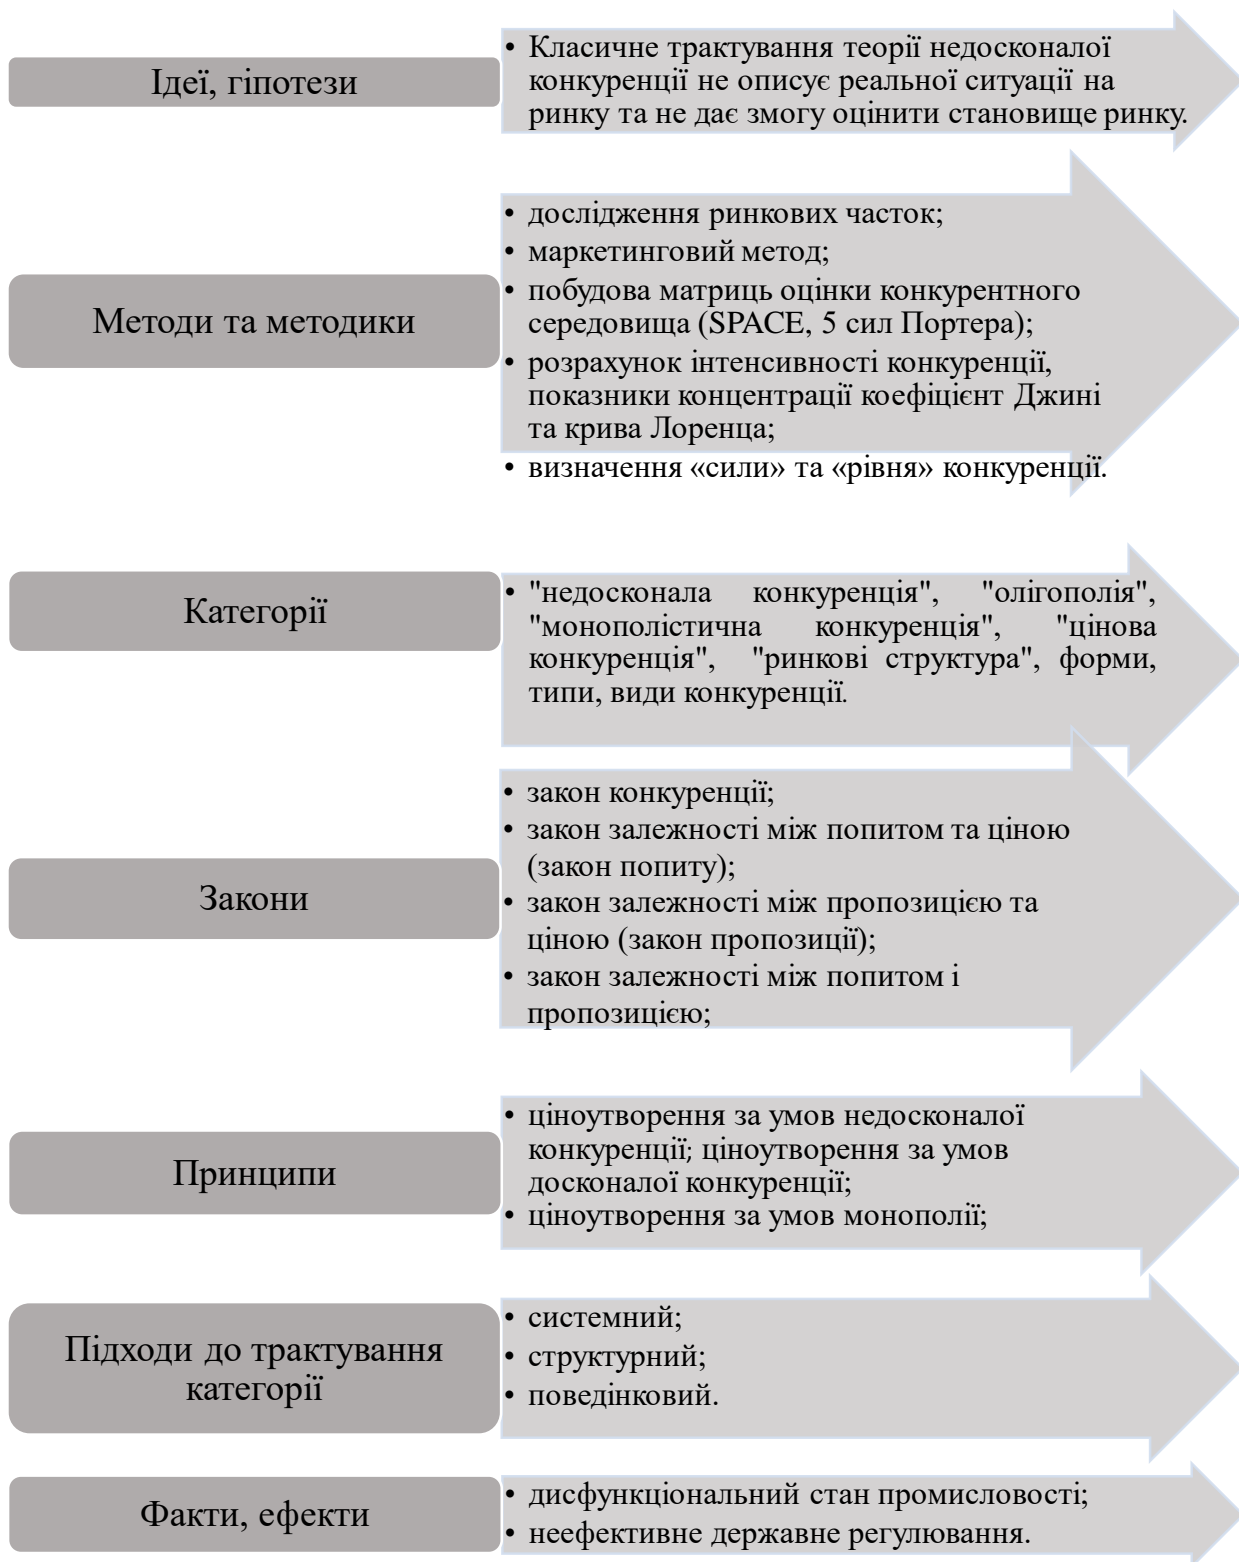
Ідеї, гіпотези

• Класичне трактування теорії недосконалої конкуренції не описує реальної ситуації на ринку та не дає змогу оцінити становище ринку.

Методи та методики

• дослідження ринкових часток;
• маркетинговий метод;
• побудова матриць оцінки конкурентного середовища (SPACE, 5 сил Портера);
• розрахунок інтенсивності конкуренції, показники концентрації коефіцієнт Джині та крива Лоренца;
• визначення «сили» та «рівня» конкуренції.

Категорії

• "недосконала конкуренція", "олігополія", "монополістична конкуренція", "цінова конкуренція", "ринкові структура", форми, типи, види конкуренції.

Закони

• закон конкуренції;
• закон залежності між попитом та ціною (закон попиту);
• закон залежності між пропозицією та ціною (закон пропозиції);
• закон залежності між попитом і пропозицією;

Принципи

• ціноутворення за умов недосконалої конкуренції; ціноутворення за умов досконалої конкуренції;
• ціноутворення за умов монополії;

Підходи до трактування категорії

• системний;
• структурний;
• поведінковий.

Факти, ефекти

• дисфункціональний стан промисловості;
• неефективне державне регулювання.